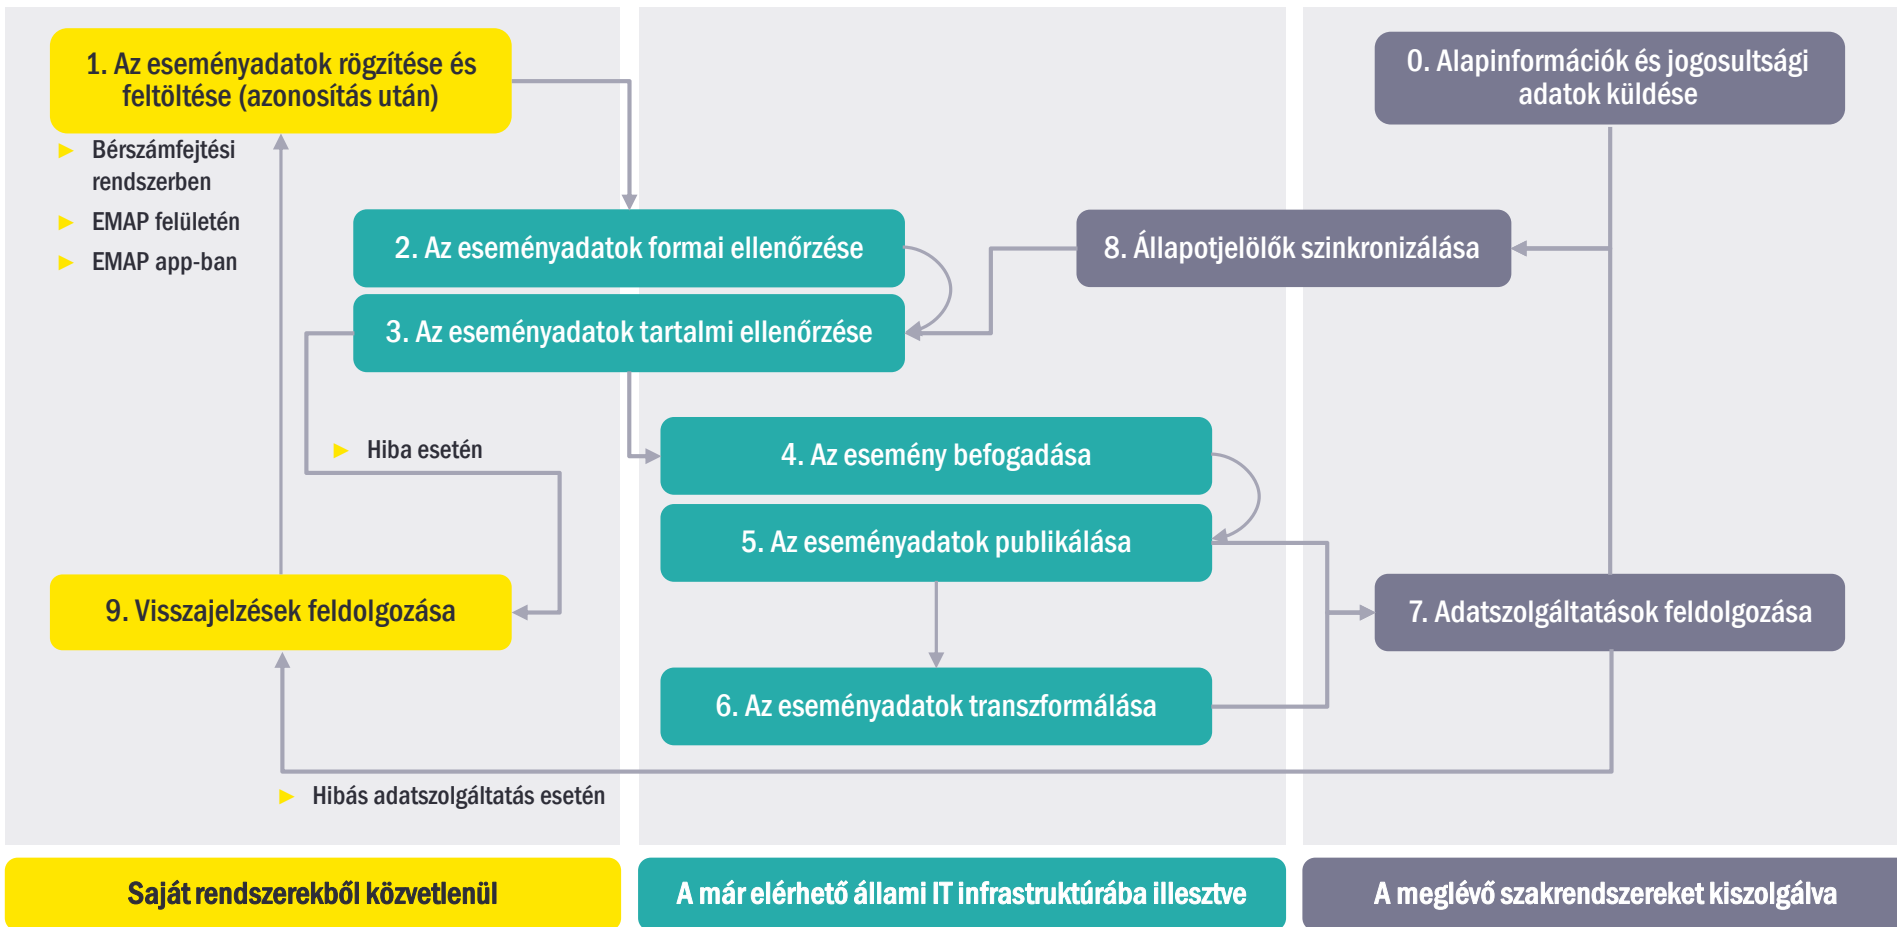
1. Az eseményadatok rögzítése és feltöltése (azonosítás után)

Bérszámfejtési rendszerben

EMAP felületén

EMAP app-ban

0. Alapinformációk és jogosultsági adatok küldése

2. Az eseményadatok formai ellenőrzése

8. Állapotjelölők szinkronizálása

3. Az eseményadatok tartalmi ellenőrzése

Hiba esetén

4. Az esemény befogadása

5. Az eseményadatok publikálása

9. Visszajelzések feldolgozása

7. Adatszolgáltatások feldolgozása

6. Az eseményadatok transzformálása

Hibás adatszolgáltatás esetén

Saját rendszerekből közvetlenül

A már elérhető állami IT infrastruktúrába illesztve

A meglévő szakrendszereket kiszolgálva